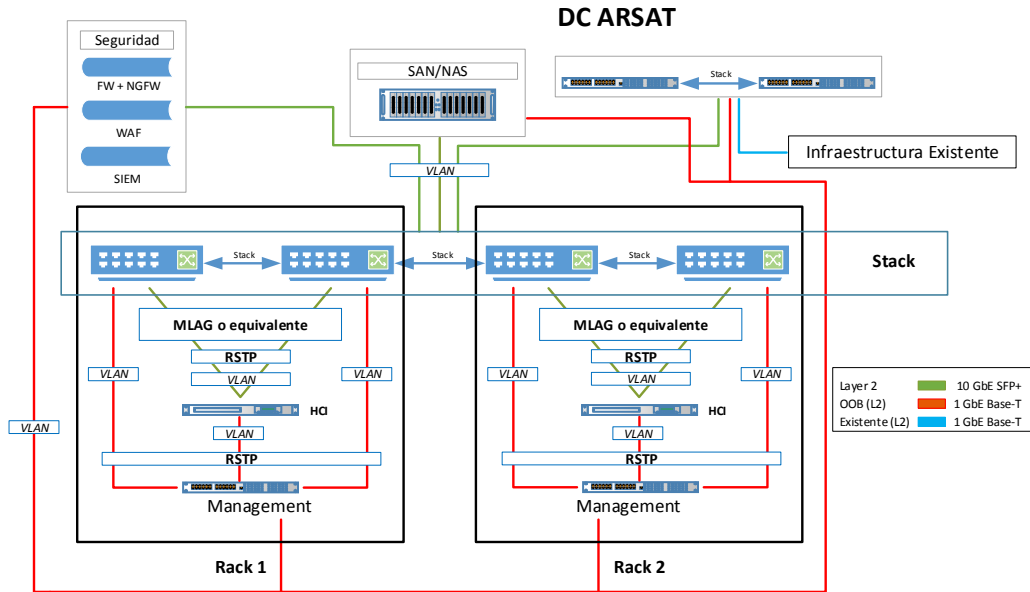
DC ARSAT

Seguridad

FW + NGFW

WAF

SIEM

SAN/NAS

Stack

Infraestructura Existente

VLAN

Stack

Stack

Stack

Stack

MLAG o equivalente

RSTP

VLAN

VLAN

VLAN

HCI

VLAN

RSTP

Management

MLAG o equivalente

RSTP

VLAN

VLAN

VLAN

HCI

VLAN

RSTP

Management

VLAN

Rack 1

Rack 2

| | |
|---|---|
| Layer 2 | 10 GbE SFP+ |
| OOB (L2) | 1 GbE Base-T |
| Existente (L2) | 1 GbE Base-T |